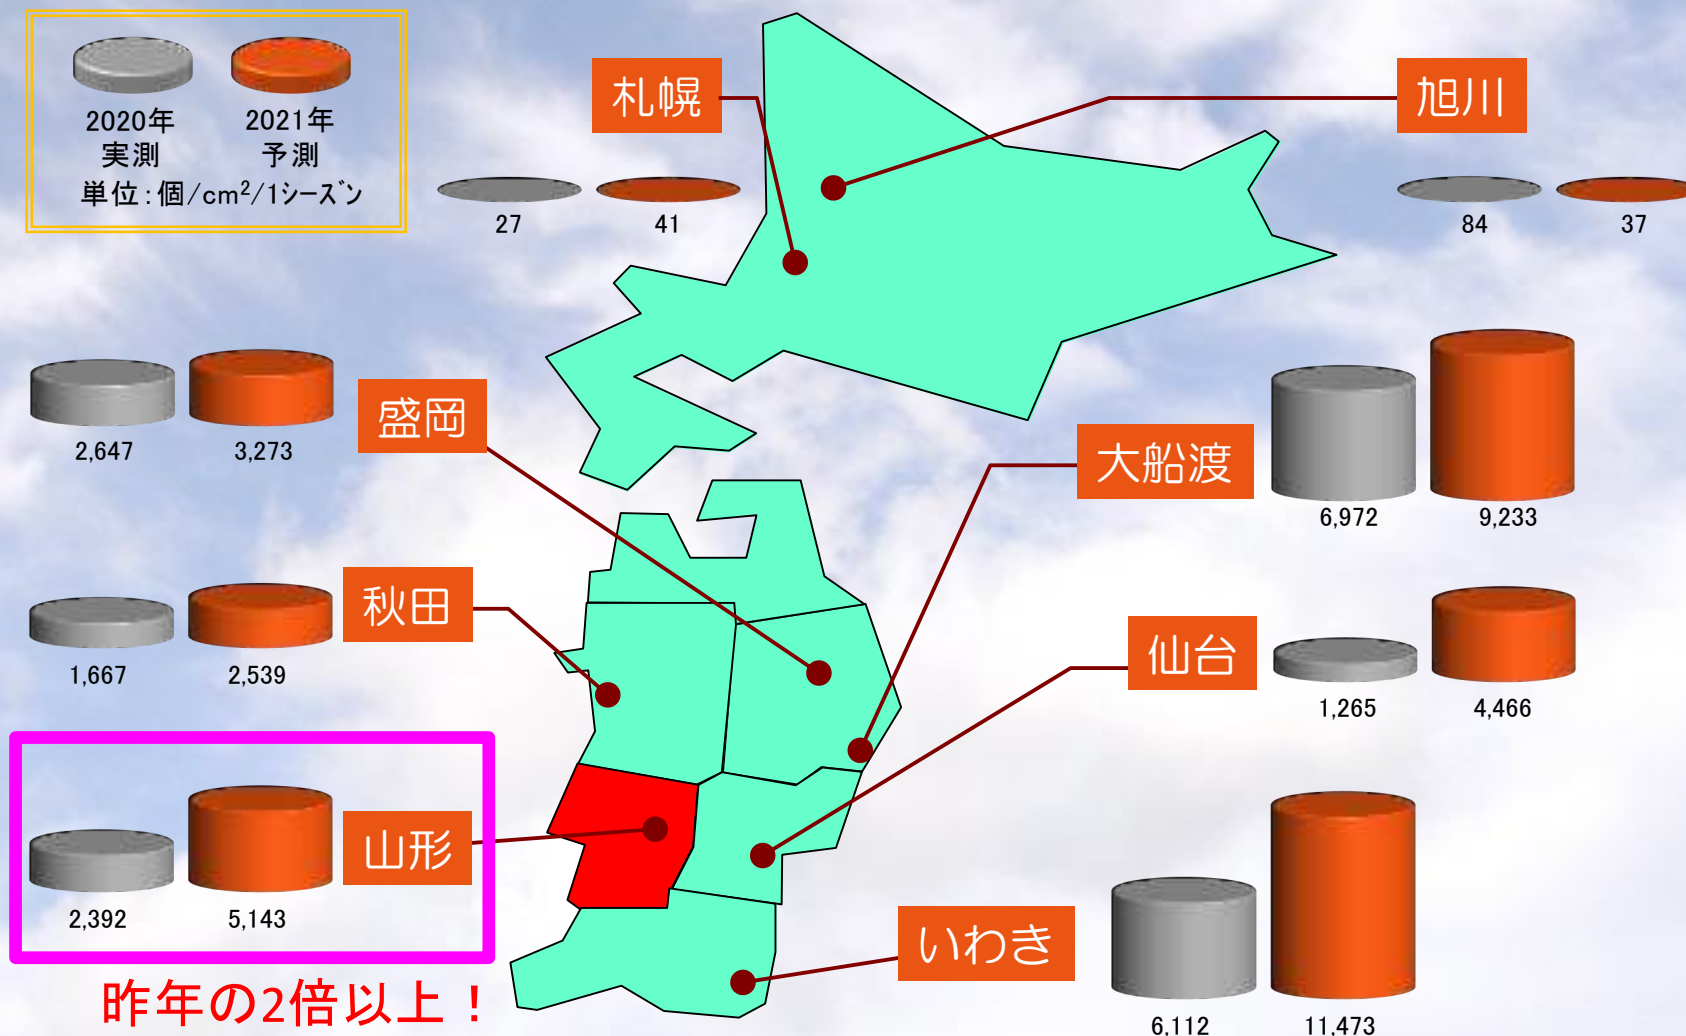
2020年
実測

2021年
予測

単位：個/cm$^2$/1シーズン

札幌

27

41

旭川

84

37

2,647

3,273

盛岡

大船渡

6,972

9,233

1,667

2,539

秋田

仙台

1,265

4,466

2,392

5,143

山形

いわき

6,112

11,473

昨年の2倍以上！